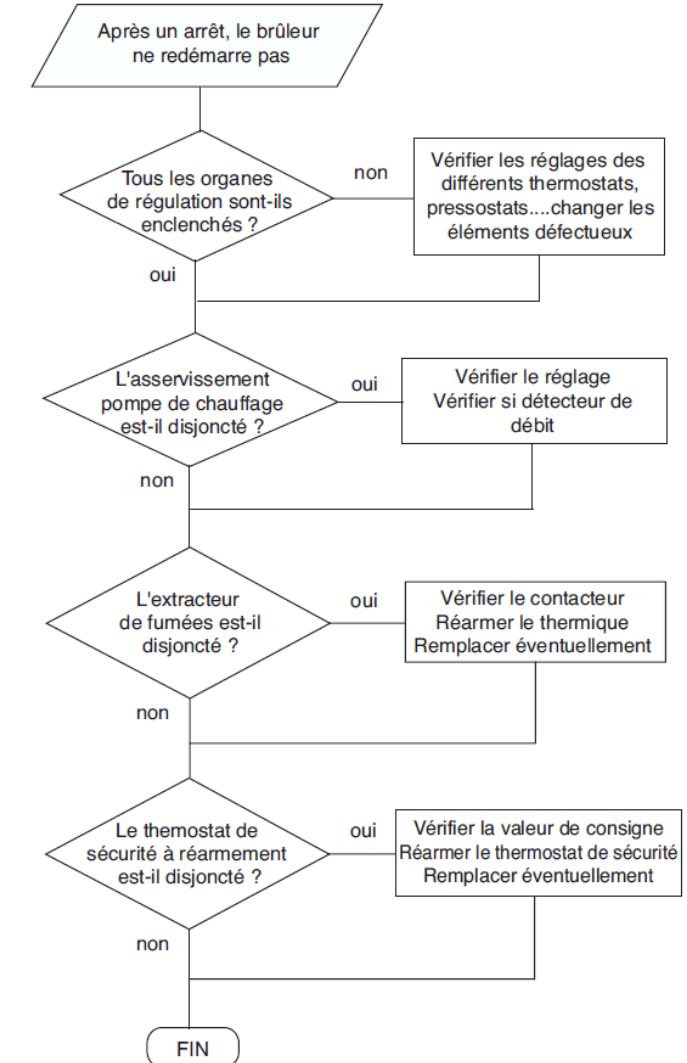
Après un arrêt, le brûleur ne redémarre pas

Tous les organes de régulation sont-ils enclenchés ?

non

Vérifier les réglages des différents thermostats, pressostats....changer les éléments défectueux

oui

L'asservissement pompe de chauffage est-il disjoncté ?

oui

Vérifier le réglage
Vérifier si détecteur de débit

non

L'extracteur de fumées est-il disjoncté ?

oui

Vérifier le contacteur
Réarmer le thermique
Remplacer éventuellement

non

Le themostat de sécurité à réarmement est-il disjoncté ?

oui

Vérifier la valeur de consigne
Réarmer le thermostat de sécurité
Remplacer éventuellement

non

FIN